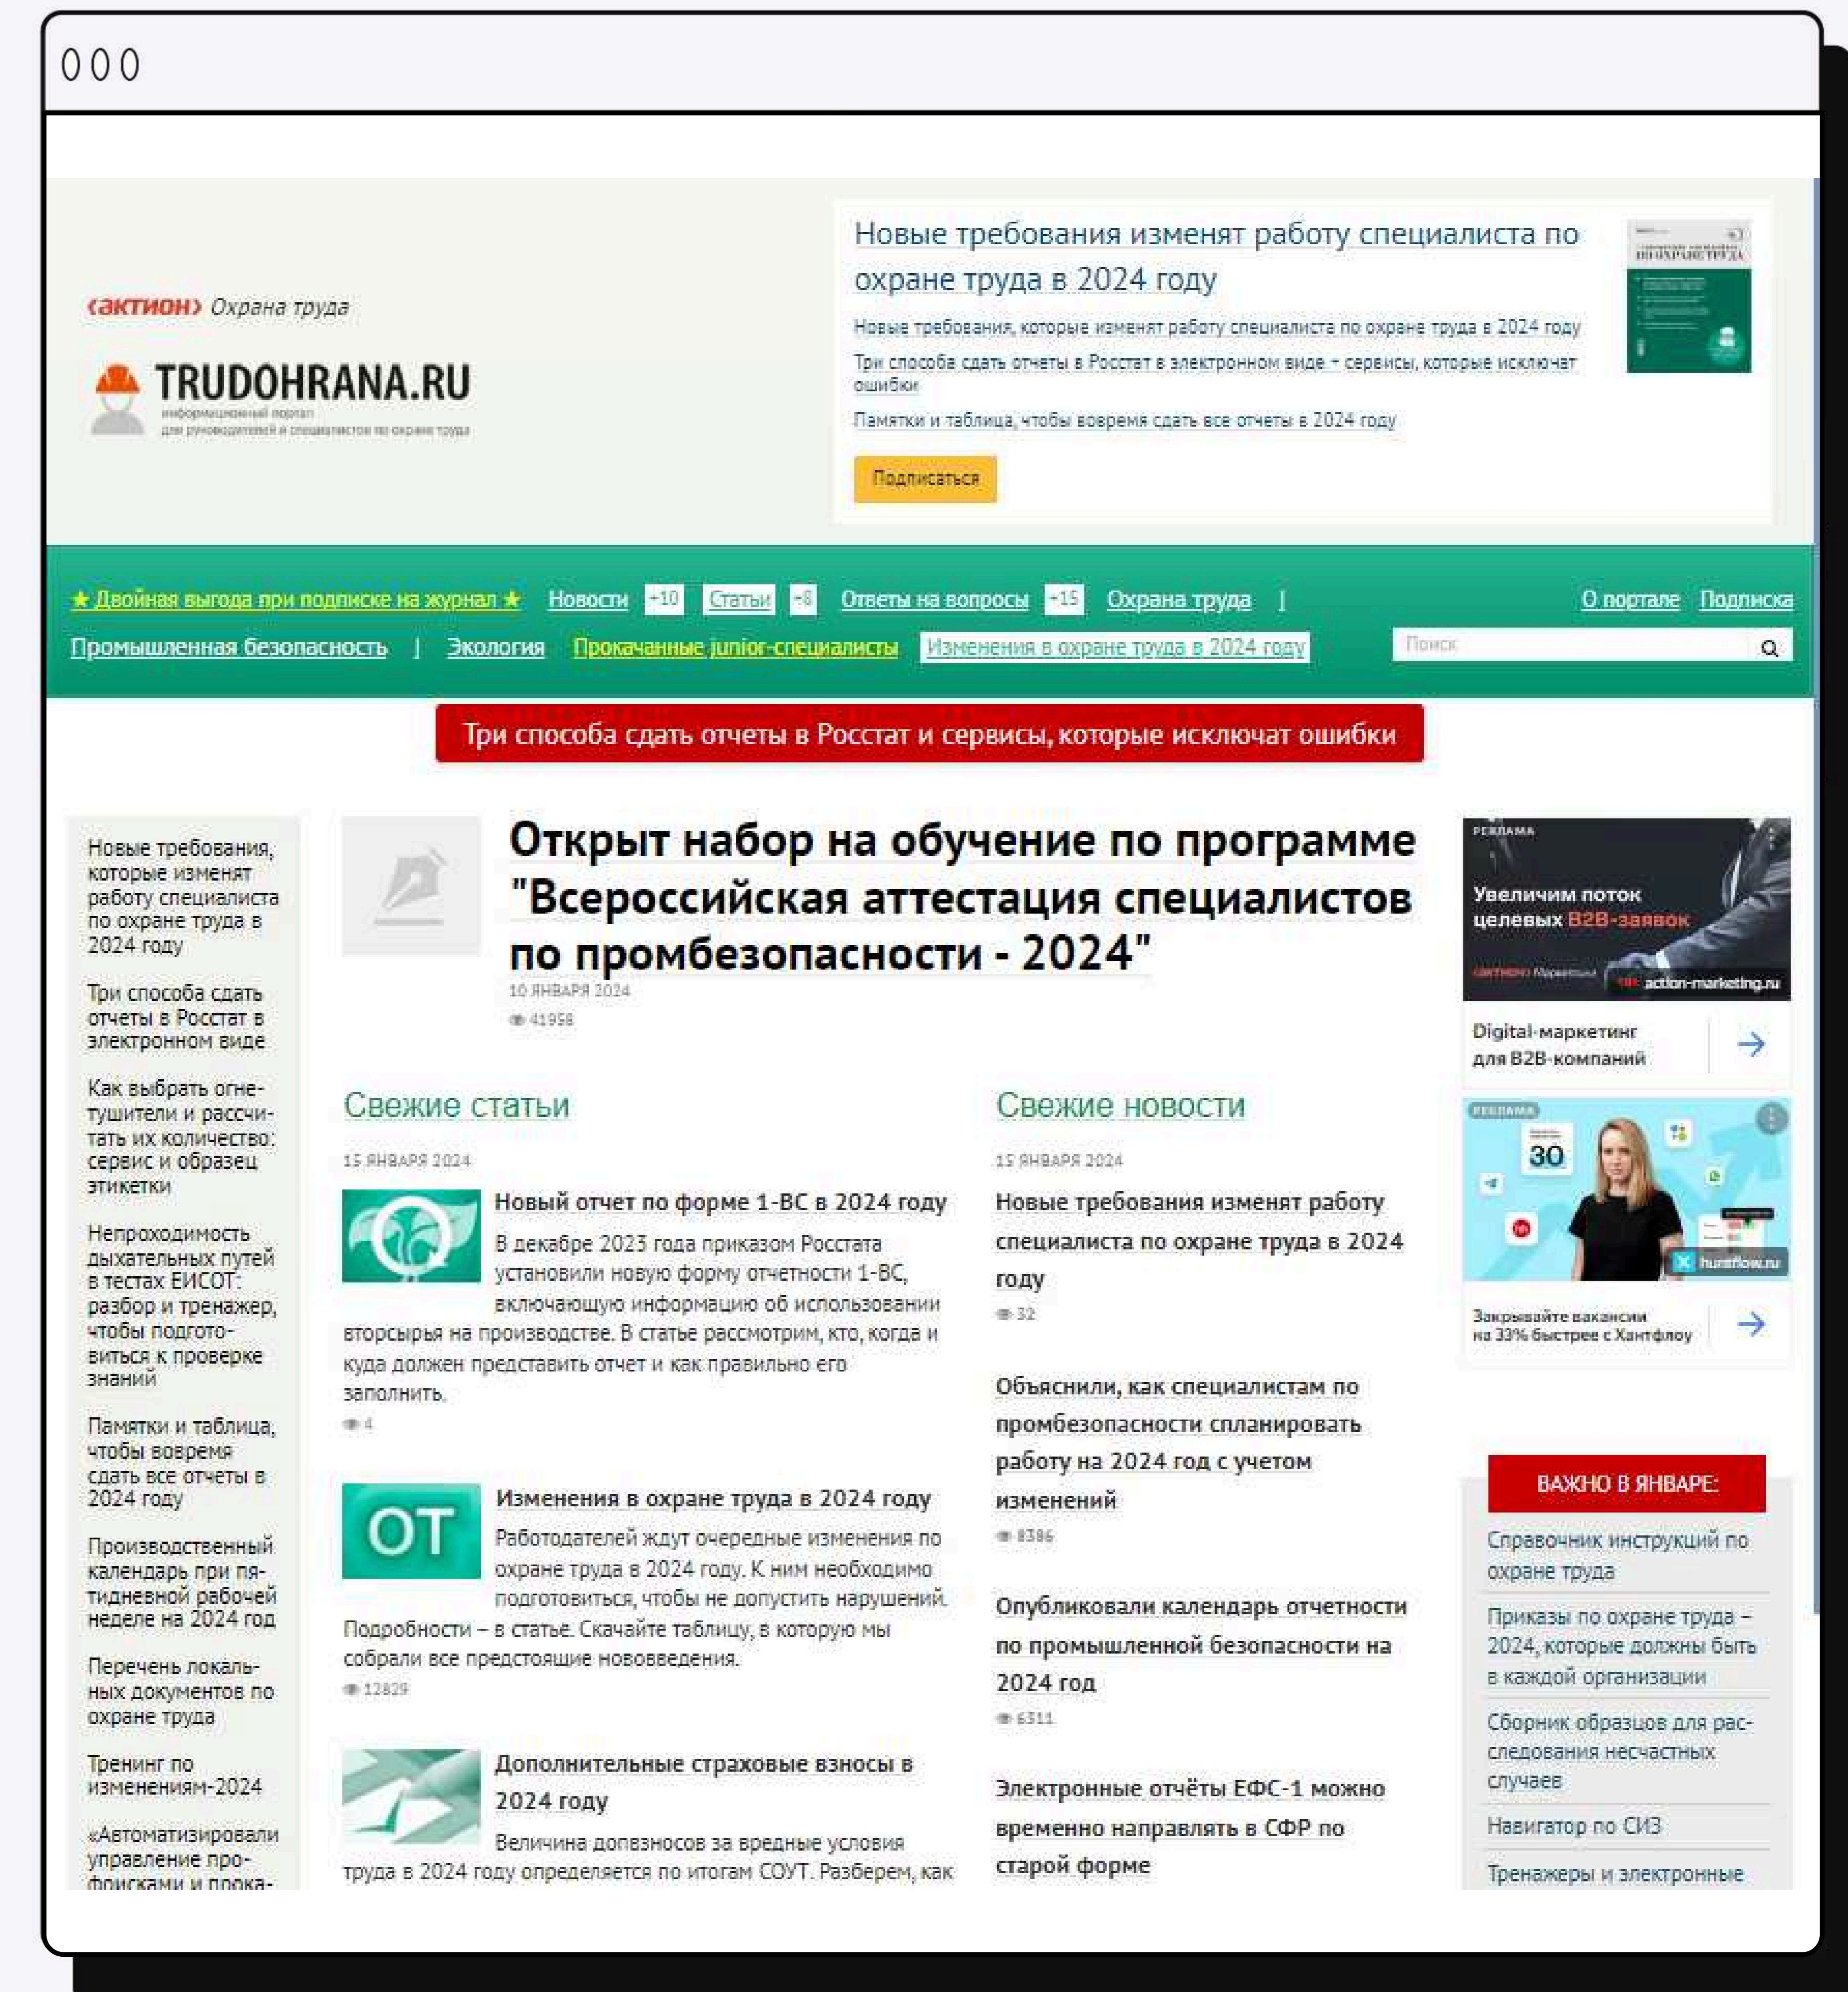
‹актион› Охрана труда

TRUDOHRANA.RU
информационный портал для руководителей и специалистов по охране труда

Новые требования изменят работу специалиста по охране труда в 2024 году

Новые требования, которые изменят работу специалиста по охране труда в 2024 году

Три способа сдать отчеты в Росстат в электронном виде + сервисы, которые исключат ошибки

Памятки и таблица, чтобы вовремя сдать все отчеты в 2024 году

Подписаться

★ Двойная выгода при подписке на журнал ★ Новости +10 Статьи +8 Ответы на вопросы +15 Охрана труда | О портале Подписка

Промышленная безопасность | Экология Прокачанные junior-специалисты Изменения в охране труда в 2024 году Поиск

Три способа сдать отчеты в Росстат и сервисы, которые исключат ошибки

Новые требования, которые изменят работу специалиста по охране труда в 2024 году

Три способа сдать отчеты в Росстат в электронном виде

Как выбрать огнетушители и рассчитать их количество: сервис и образец этикетки

Непроходимость дыхательных путей в тестах ЕИСОТ: разбор и тренажер, чтобы подготовиться к проверке знаний

Памятки и таблица, чтобы вовремя сдать все отчеты в 2024 году

Производственный календарь при пятидневной рабочей неделе на 2024 год

Перечень локальных документов по охране труда

Тренинг по изменениям-2024

«Автоматизировали управление профосмотрами и прока-

Открыт набор на обучение по программе "Всероссийская аттестация специалистов по промбезопасности - 2024"

10 ЯНВАРЯ 2024
41958

Свежие статьи

15 ЯНВАРЯ 2024

Новый отчет по форме 1-ВС в 2024 году
В декабре 2023 года приказом Росстата установили новую форму отчетности 1-ВС, включающую информацию об использовании вторсырья на производстве. В статье рассмотрим, кто, когда и куда должен представить отчет и как правильно его заполнить.
4

Изменения в охране труда в 2024 году
Работодателей ждут очередные изменения по охране труда в 2024 году. К ним необходимо подготовиться, чтобы не допустить нарушений. Подробности – в статье. Скачайте таблицу, в которую мы собрали все предстоящие нововведения.
12829

Дополнительные страховые взносы в 2024 году
Величина допвзносов за вредные условия труда в 2024 году определяется по итогам СОУТ. Разберем, как

Свежие новости

15 ЯНВАРЯ 2024

Новые требования изменят работу специалиста по охране труда в 2024 году
32

Объяснили, как специалистам по промбезопасности спланировать работу на 2024 год с учетом изменений
8386

Опубликовали календарь отчетности по промышленной безопасности на 2024 год
6311

Электронные отчёты ЕФС-1 можно временно направлять в СФР по старой форме

РЕКЛАМА
Увеличим поток целевых B2B-заявок
action-marketing.ru
Digital-маркетинг для B2B-компаний

РЕКЛАМА
30
huntflow.ru
Закрывайте вакансии на 33% быстрее с Хантфлоу

ВАЖНО В ЯНВАРЕ:
Справочник инструкций по охране труда
Приказы по охране труда – 2024, которые должны быть в каждой организации
Сборник образцов для расследования несчастных случаев
Навигатор по СИЗ
Тренажеры и электронные